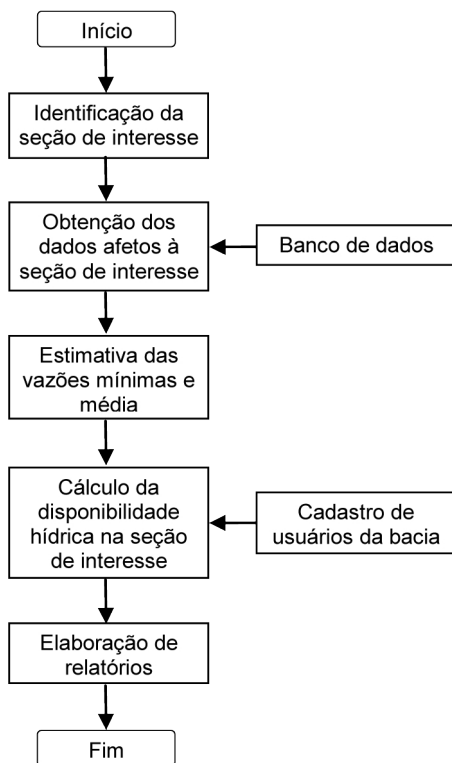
Início

Identificação da seção de interesse

Obtenção dos dados afetos à seção de interesse

Banco de dados

Estimativa das vazões mínimas e média

Cálculo da disponibilidade hídrica na seção de interesse

Cadastro de usuários da bacia

Elaboração de relatórios

Fim